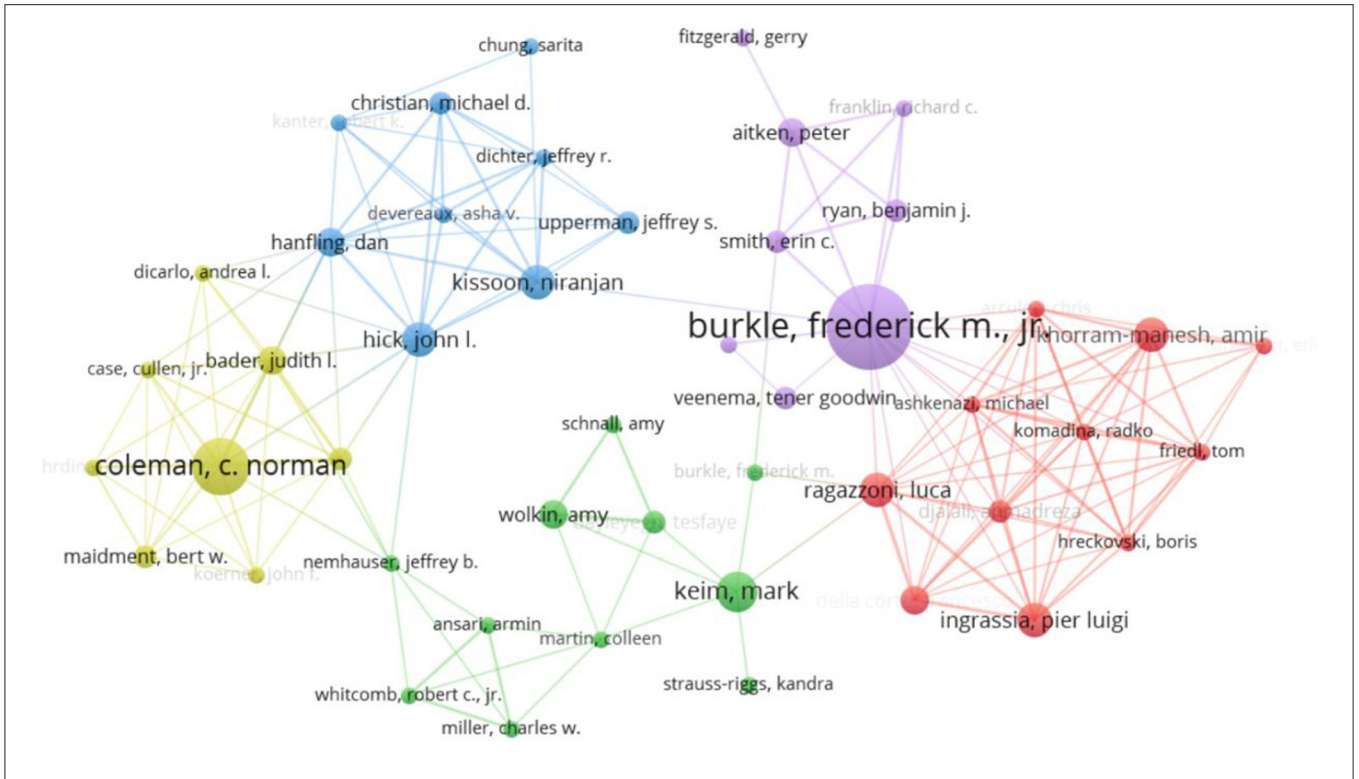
chung, sarita
fitzgerald, gerry
christian, michael d.
franklin, richard c.
kanter, robert k.
aitken, peter
dichter, jeffrey r.
devereaux, asha v.
upperman, jeffrey s.
ryan, benjamin j.
hanfling, dan
smith, erin c.
dicarlo, andrea l.
kissoon, niranjan
arcul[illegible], chris
burkle, frederick m., jr.
khorram-manesh, amir
hick, john l.
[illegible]n, eri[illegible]
case, cullen, jr.
bader, judith l.
veenema, tener goodwin
ashkenazi, michael
schnall, amy
komadina, radko
hrdi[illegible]
coleman, c. norman
friedl, tom
burkle, frederick m.
ragazzoni, luca
wolkin, amy
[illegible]yeye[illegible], tesfaye
djalali, a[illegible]madreza
maidment, bert w.
nemhauser, jeffrey b.
hreckovski, boris
koerne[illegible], john f.
keim, mark
della cor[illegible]ncesc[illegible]
ansari, armin
ingrassia, pier luigi
martin, colleen
strauss-riggs, kandra
whitcomb, robert c., jr.
miller, charles w.